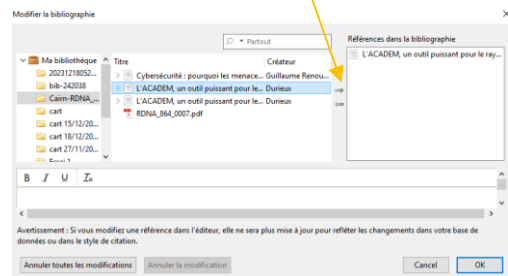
Modifier la bibliographie

Partout

Ma bibliothèque
20231218052...
bib-242038
Cairn-RDNA_...
cart
cart 15/12/20...
cart 18/12/20...
cart 27/11/20...
Essai 1

| Titre | Créateur |
|---|---|
| Cybersécurité : pourquoi les menace... | Guillaume Renou... |
| L'ACADEM, un outil puissant pour le... | Durieux |
| L'ACADEM, un outil puissant pour le... | Durieux |
| RDNA_864_0007.pdf | |

Références dans la bibliographie
L'ACADEM, un outil puissant pour le ray...

B I U $T_x$

Avertissement : Si vous modifiez une référence dans l'éditeur, elle ne sera plus mise à jour pour refléter les changements dans votre base de données ou dans le style de citation.

Annuler toutes les modifications | Annuler la modification | Cancel | OK